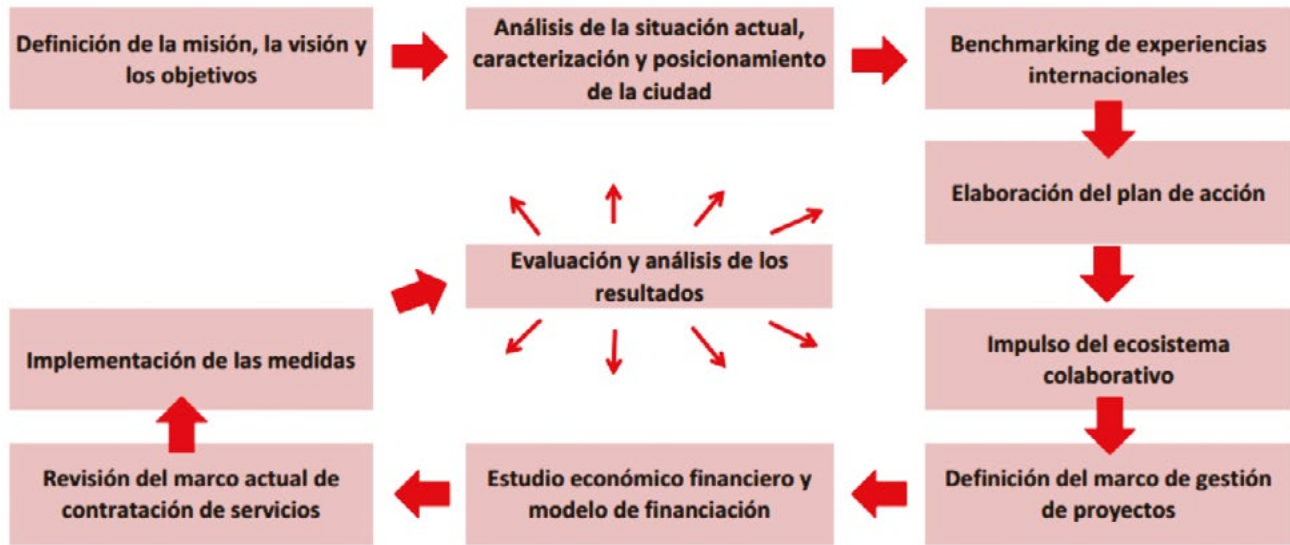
Definición de la misión, la visión y los objetivos

Análisis de la situación actual, caracterización y posicionamiento de la ciudad

Benchmarking de experiencias internacionales

Elaboración del plan de acción

Impulso del ecosistema colaborativo

Definición del marco de gestión de proyectos

Estudio económico financiero y modelo de financiación

Revisión del marco actual de contratación de servicios

Implementación de las medidas

Evaluación y análisis de los resultados